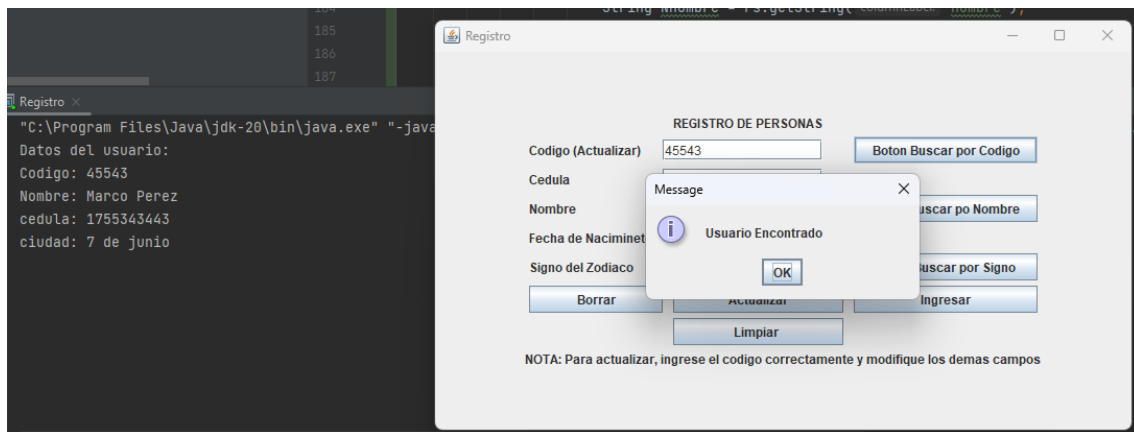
184
185
186
187
String nNombre = rs.getString( columnLabel: "nombre");

Registro ×
"C:\Program Files\Java\jdk-20\bin\java.exe" "-java
Datos del usuario:
Codigo: 45543
Nombre: Marco Perez
cedula: 1755343443
ciudad: 7 de junio

Registro

REGISTRO DE PERSONAS
Codigo (Actualizar) 45543
Boton Buscar por Codigo
Cedula
Nombre
uscar po Nombre
Fecha de Naciminet
Signo del Zodiaco
uscar por Signo
Borrar
Actualizar
Ingresar
Limpiar
NOTA: Para actualizar, ingrese el codigo correctamente y modifique los demas campos

Message
Usuario Encontrado
OK